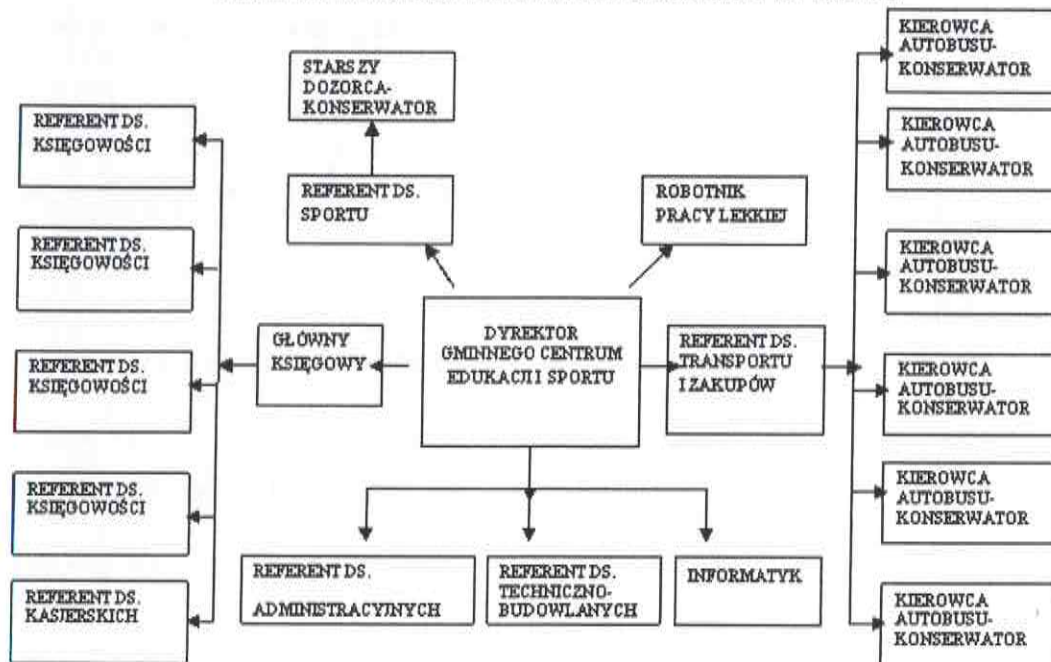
STARSZY DOZORCA-KONSERWATOR

REFERENT DS. KSIĘGOWOŚCI

REFERENT DS. SPORTU

ROBOTNIK PRACY LEKKIEJ

KIEROWCA AUTOBUSU-KONSERWATOR

KIEROWCA AUTOBUSU-KONSERWATOR

REFERENT DS. KSIĘGOWOŚCI

KIEROWCA AUTOBUSU-KONSERWATOR

GŁÓWNY KSIĘGOWY

DYREKTOR GMINNEGO CENTRUM EDUKACJI I SPORTU

REFERENT DS. TRANSPORTU I ZAKUPÓW

REFERENT DS. KSIĘGOWOŚCI

KIEROWCA AUTOBUSU-KONSERWATOR

REFERENT DS. KSIĘGOWOŚCI

KIEROWCA AUTOBUSU-KONSERWATOR

REFERENT DS. ADMINISTRACYJNYCH

REFERENT DS. TECHNICZNO-BUDOWLANYCH

INFORMATYK

REFERENT DS. KASJERSKICH

KIEROWCA AUTOBUSU-KONSERWATOR